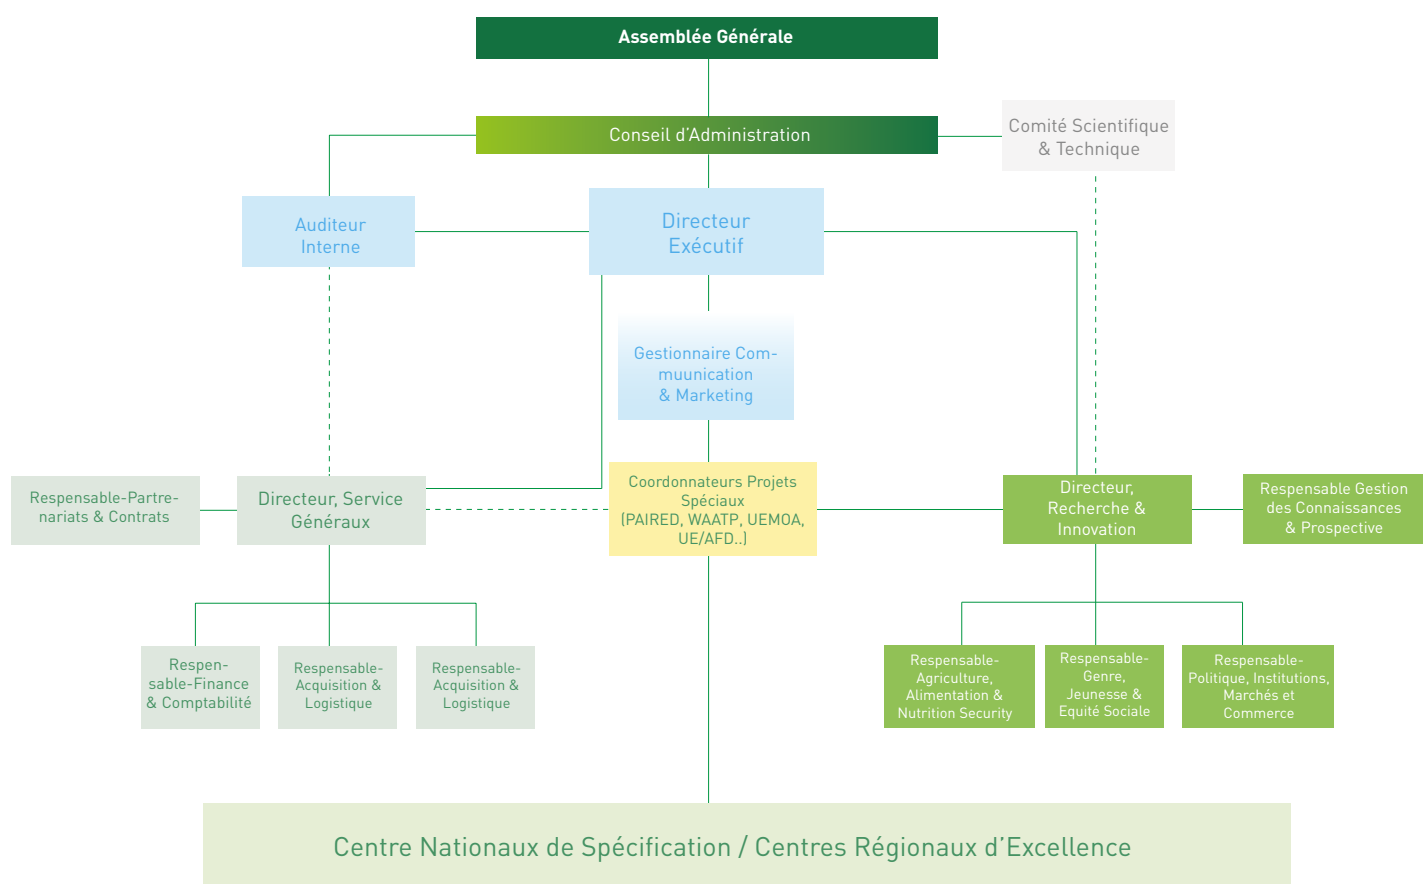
Assemblée Générale

Conseil d'Administration

Comité Scientifique & Technique

Auditeur Interne

Directeur Exécutif

Gestionnaire Communication & Marketing

Respensable-Partrenariats & Contrats

Directeur, Service Généraux

Coordonnateurs Projets Spéciaux (PAIRED, WAATP, UEMOA, UE/AFD..)

Directeur, Recherche & Innovation

Responsable Gestion des Connaissances & Prospective

Respensable-Finance & Comptabilité

Respensable-Acquisition & Logistique

Respensable-Acquisition & Logistique

Responsable-Agriculture, Alimentation & Nutrition Security

Responsable-Genre, Jeunesse & Equité Sociale

Responsable-Politique, Institutions, Marchés et Commerce

Centre Nationaux de Spécification / Centres Régionaux d'Excellence